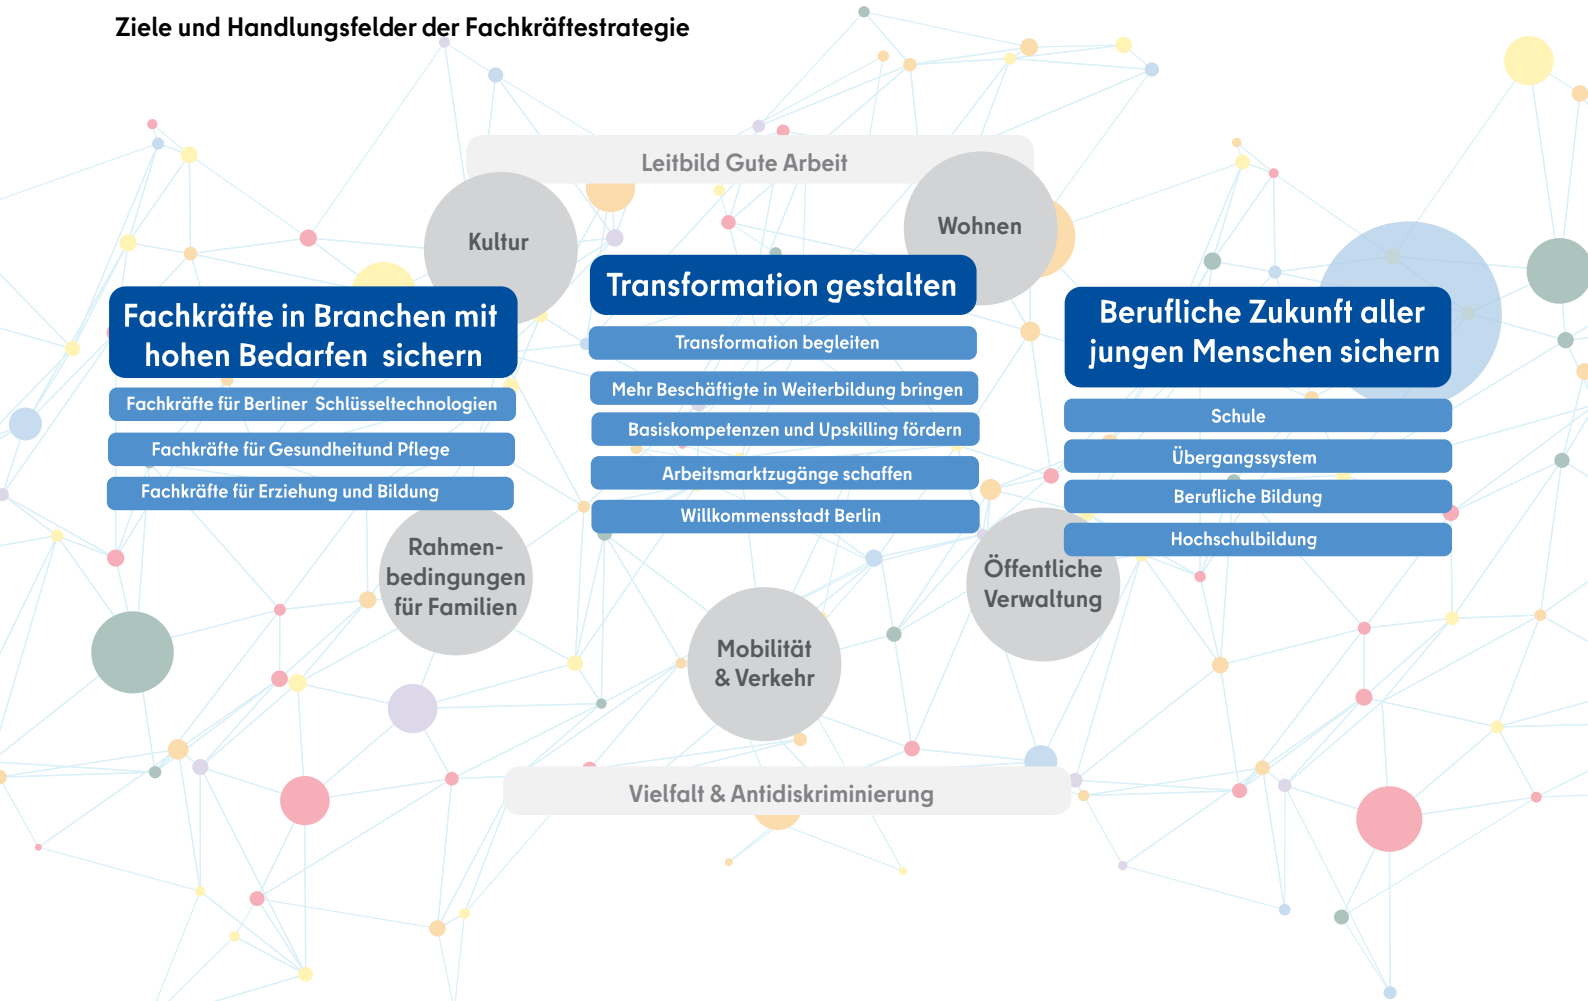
Ziele und Handlungsfelder der Fachkräftestrategie

Leitbild Gute Arbeit

Kultur

Wohnen

Fachkräfte in Branchen mit hohen Bedarfen sichern

Fachkräfte für Berliner Schlüsseltechnologien

Fachkräfte für Gesundheitund Pflege

Fachkräfte für Erziehung und Bildung

Transformation gestalten

Transformation begleiten

Mehr Beschäftigte in Weiterbildung bringen

Basiskompetenzen und Upskilling fördern

Arbeitsmarktzugänge schaffen

Willkommensstadt Berlin

Berufliche Zukunft aller jungen Menschen sichern

Schule

Übergangssystem

Berufliche Bildung

Hochschulbildung

Rahmenbedingungen für Familien

Mobilität & Verkehr

Öffentliche Verwaltung

Vielfalt & Antidiskriminierung